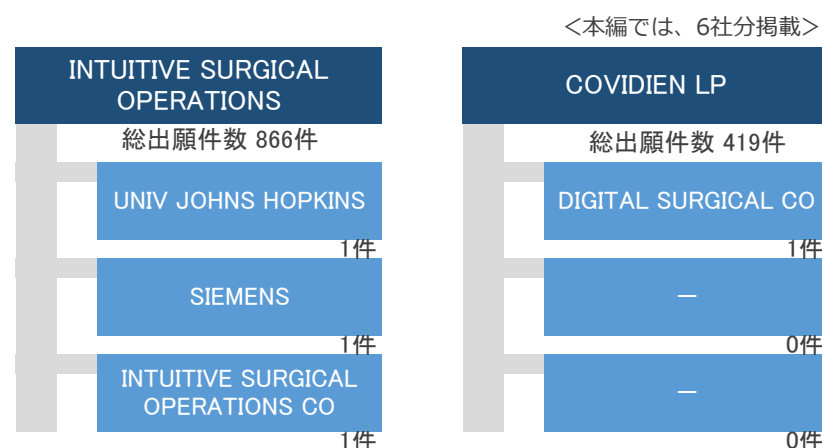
<本編では、6社分掲載>

INTUITIVE SURGICAL OPERATIONS

総出願件数 866件

UNIV JOHNS HOPKINS

1件

SIEMENS

1件

INTUITIVE SURGICAL OPERATIONS CO

1件

COVIDIEN LP

総出願件数 419件

DIGITAL SURGICAL CO

1件

—

0件

—

0件